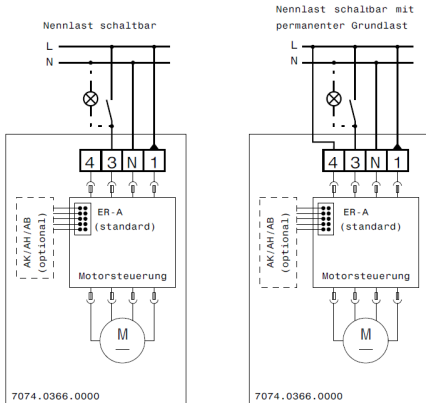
Nennlast schaltbar

L
N

4 3 N 1

AK/AH/AB (optional)

ER-A (standard)

Motorsteuerung

M

7074.0366.0000

Nennlast schaltbar mit permanenter Grundlast

L
N

4 3 N 1

AK/AH/AB (optional)

ER-A (standard)

Motorsteuerung

M

7074.0366.0000